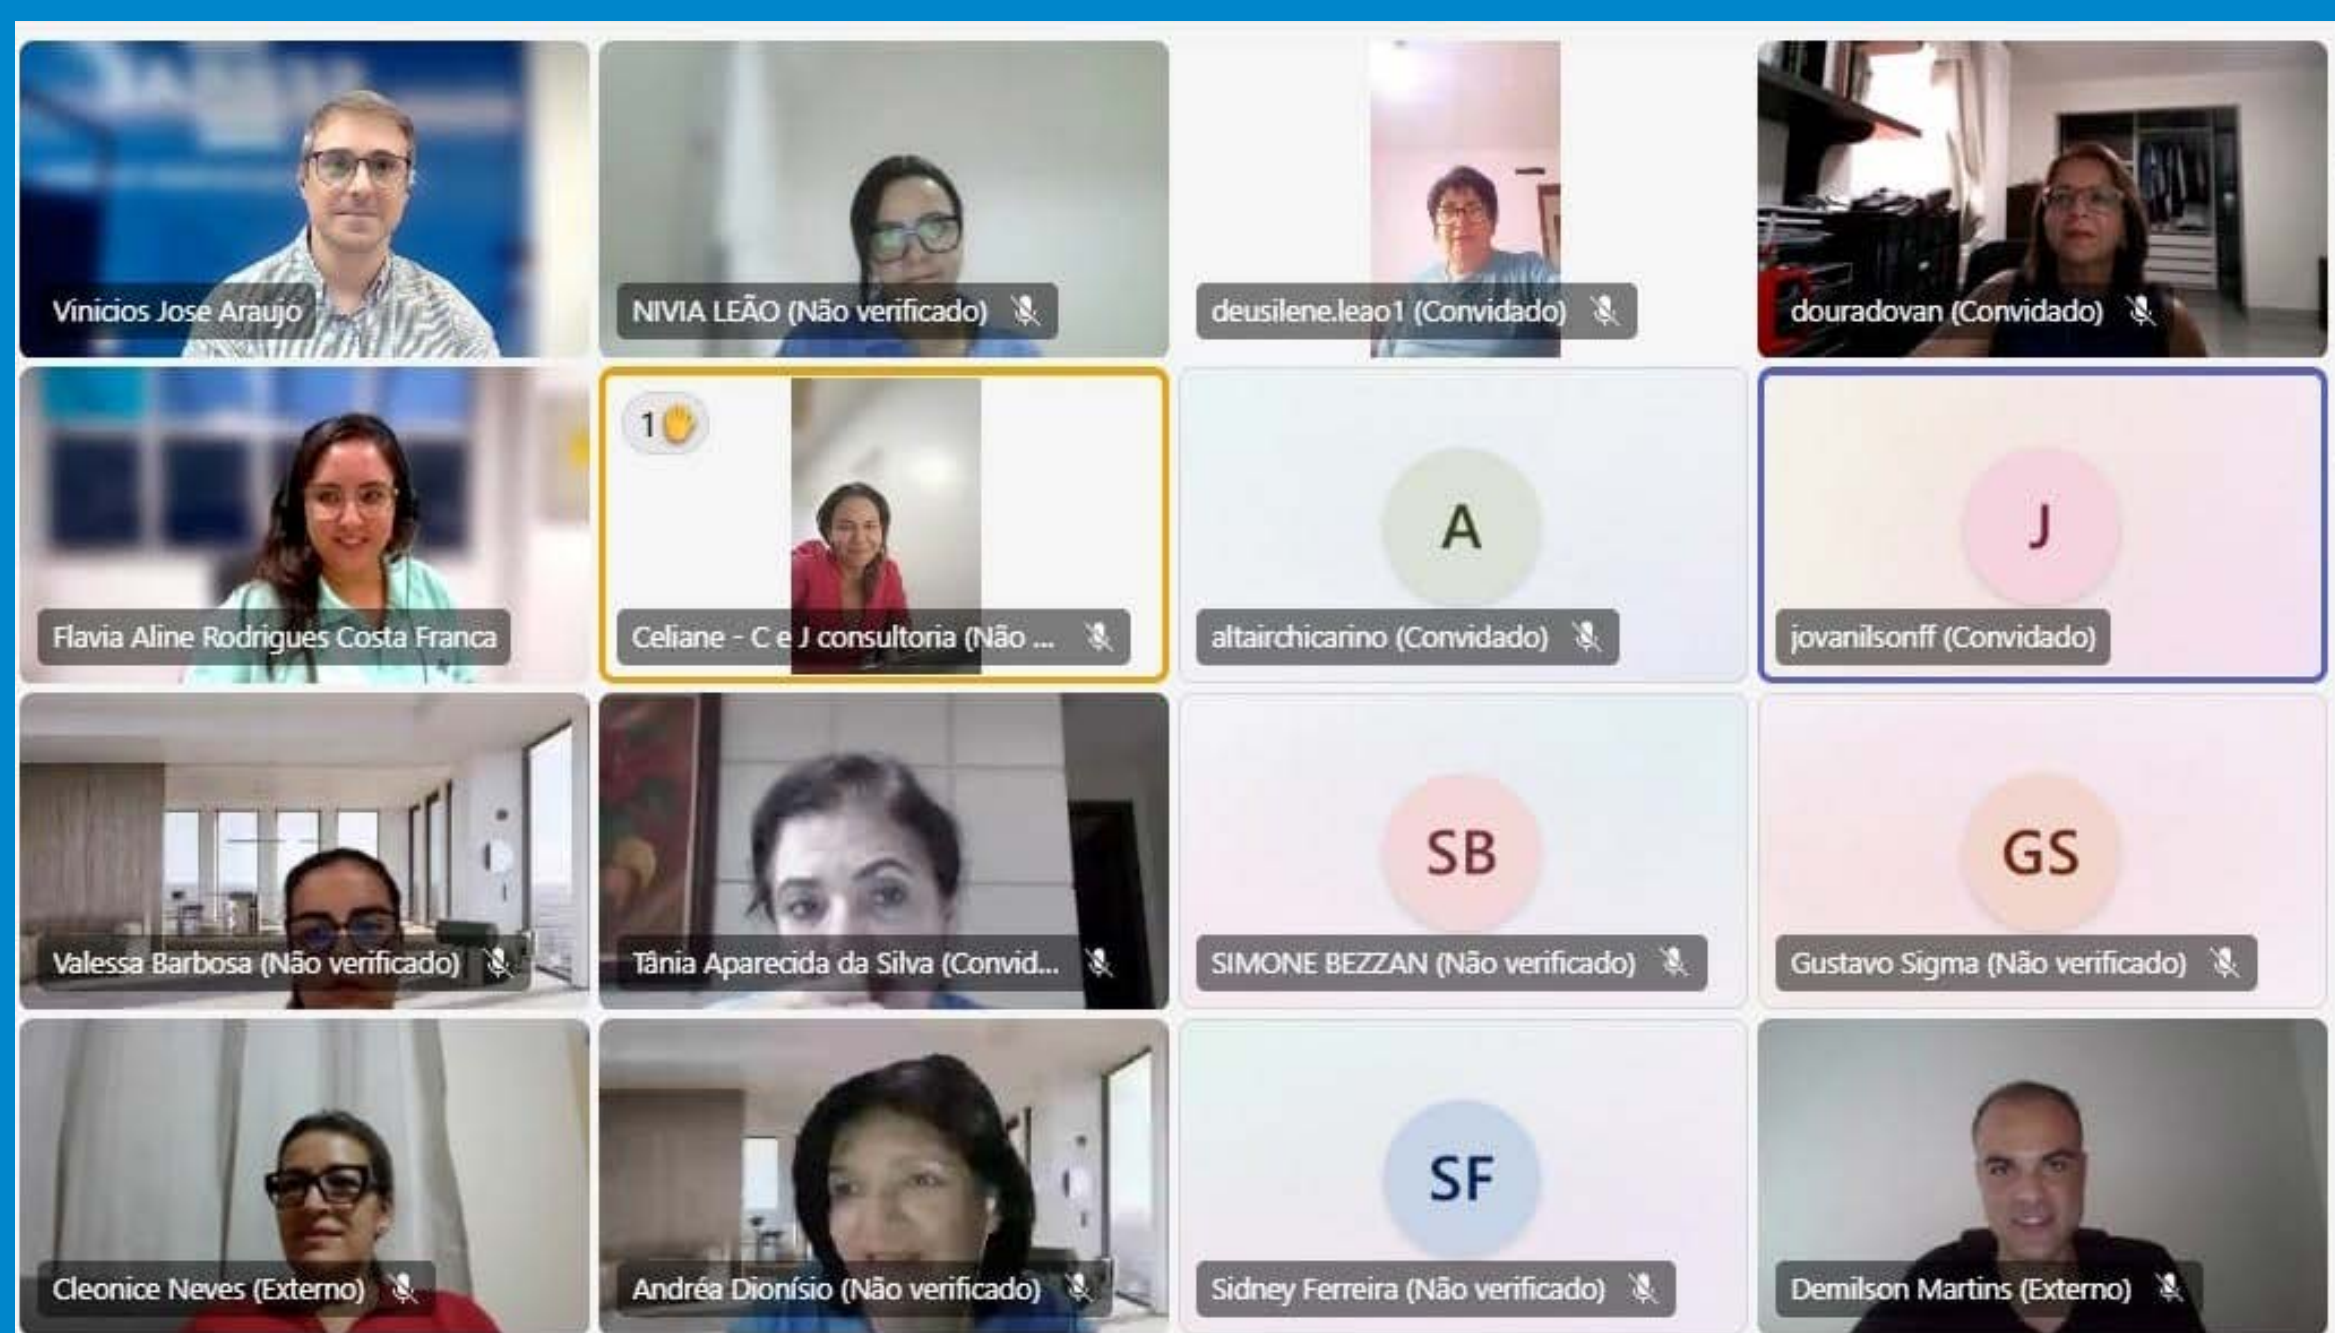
Vinicios Jose Araujo

NIVIA LEÃO (Não verificado)

deusilene.leao1 (Convidado)

douradovan (Convidado)

Flavia Aline Rodrigues Costa Franca

1

Celiane - C e J consultoria (Não ...

A

altairchicarino (Convidado)

J

jovanilsonff (Convidado)

Valessa Barbosa (Não verificado)

Tânia Aparecida da Silva (Convid...

SB

SIMONE BEZZAN (Não verificado)

GS

Gustavo Sigma (Não verificado)

Cleonice Neves (Externo)

Andréa Dionísio (Não verificado)

SF

Sidney Ferreira (Não verificado)

Demilson Martins (Externo)